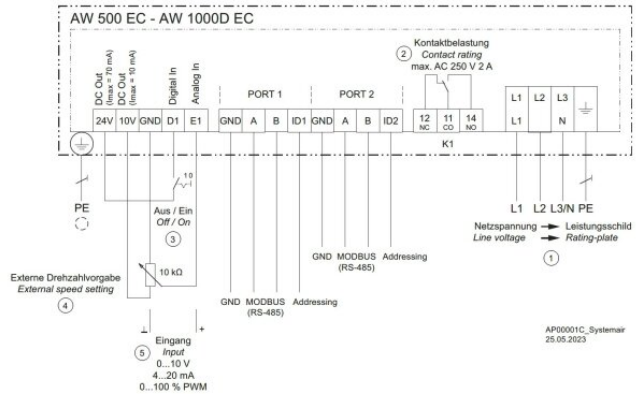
AW 500 EC - AW 1000D EC

DC Out (Imax = 70 mA)
DC Out (Imax = 10 mA)
Digital In
Analog In

24V | 10V | GND | D1 | E1

PORT 1
GND | A | B | ID1

PORT 2
GND | A | B | ID2

2 Kontaktbelastung
Contact rating
max. AC 250 V 2 A

12 NC | 11 CO | 14 NO
K1

L1 | L2 | L3
L1 | | N

1 0

PE

Aus / Ein
Off / On
3

10 kΩ

Externe Drehzahlvorgabe
External speed setting
4

GND MODBUS (RS-485) Addressing

GND MODBUS (RS-485) Addressing

L1 L2 L3/N PE
Netzspannung → Leistungsschild
Line voltage → Rating-plate
1

⊥ +
5 Eingang
Input
0...10 V
4...20 mA
0...100 % PWM

AP00001C_Systemair
25.05.2023